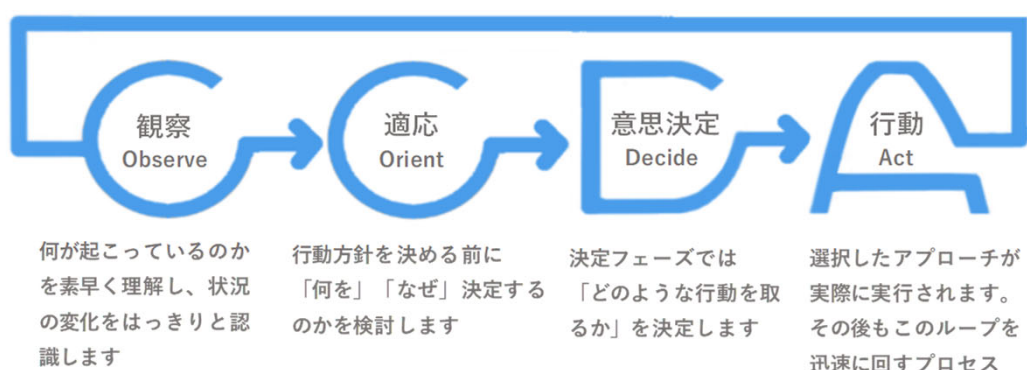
観察
Observe

適応
Orient

意思決定
Decide

行動
Act

何が起こっているのかを素早く理解し、状況の変化をはっきりと認識します

行動方針を決める前に「何を」「なぜ」決定するのかを検討します

決定フェーズでは「どのような行動を取るか」を決定します

選択したアプローチが実際に実行されます。その後もこのループを迅速に回すプロセス